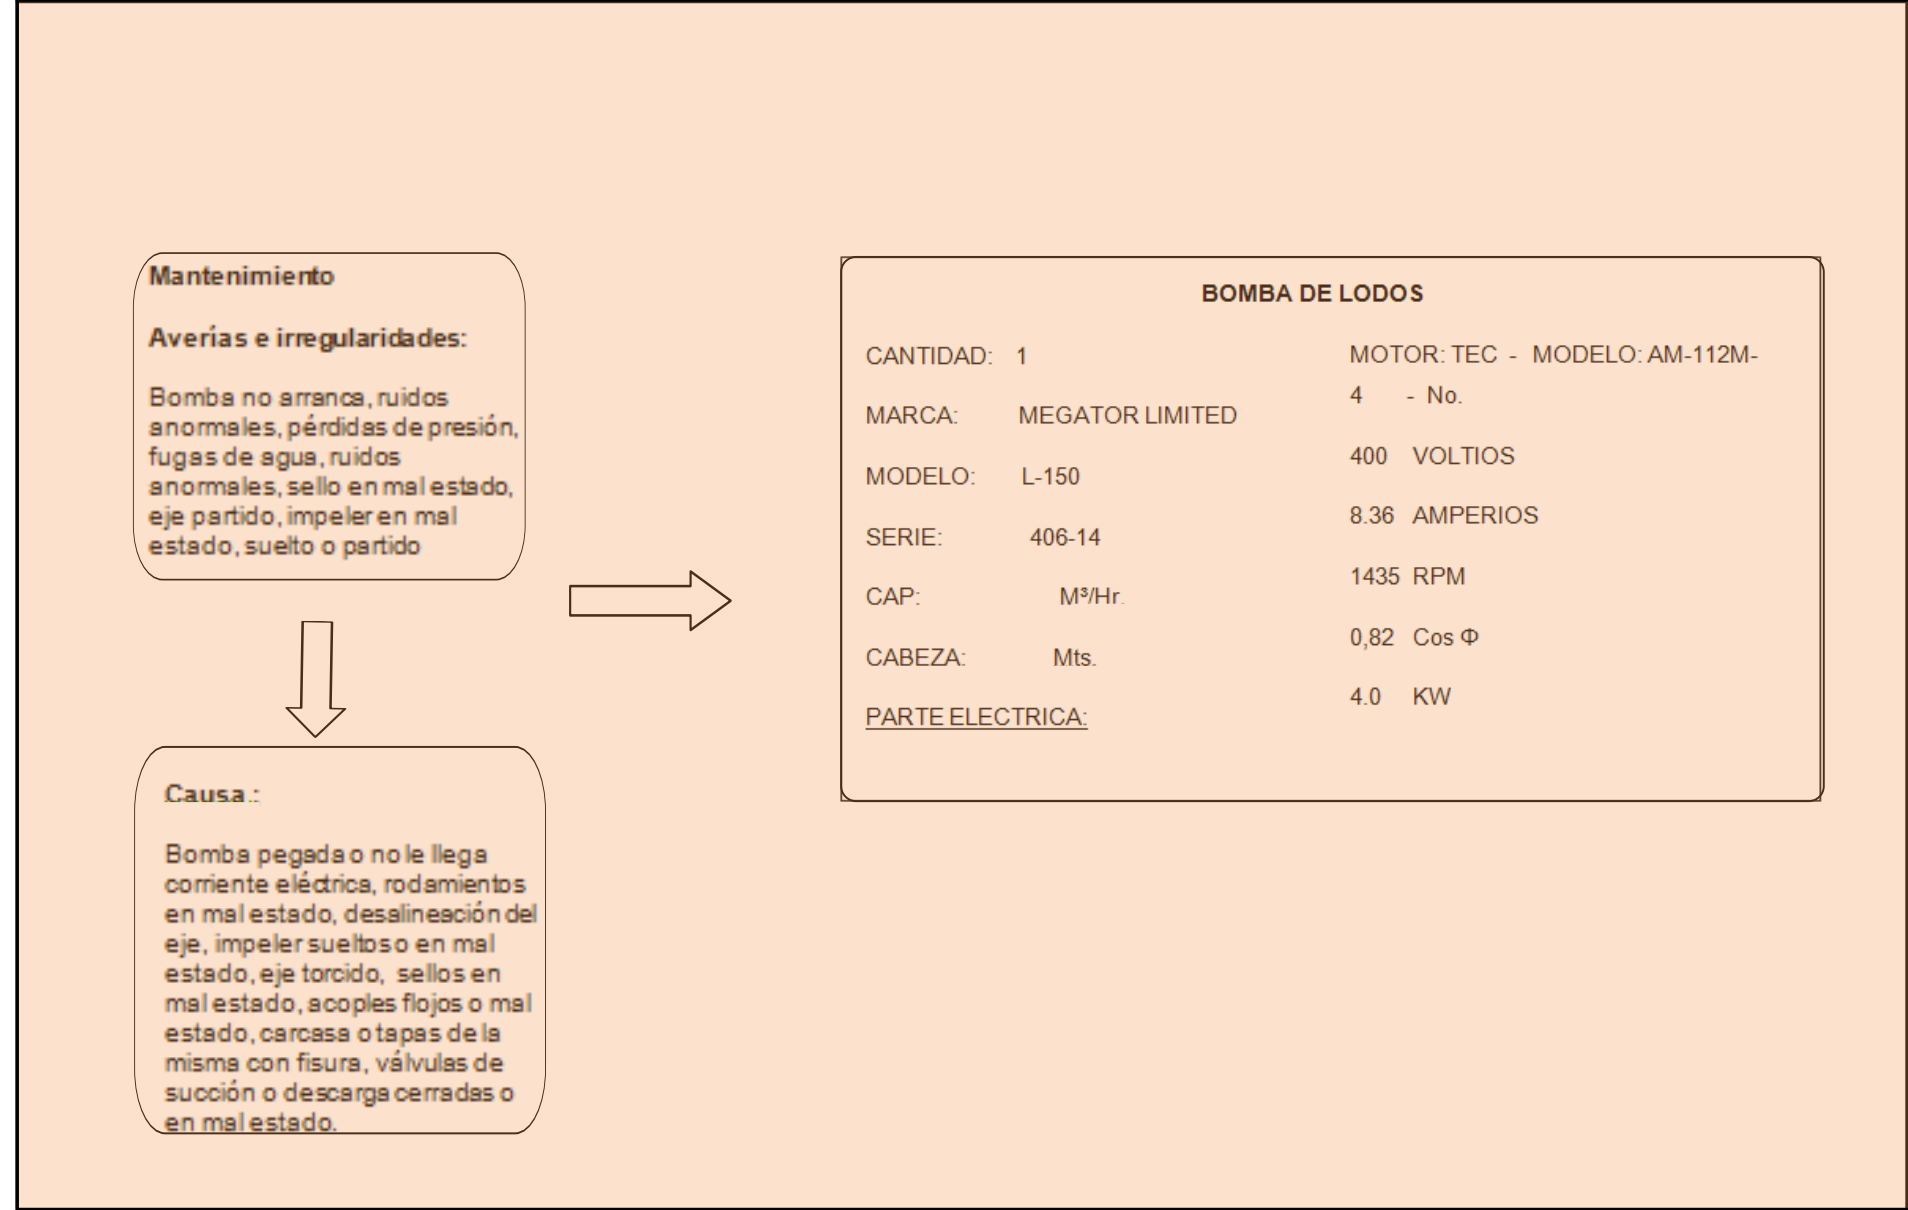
Mantenimiento

Averías e irregularidades:

Bomba no arranca, ruidos anormales, pérdidas de presión, fugas de agua, ruidos anormales, sello en mal estado, eje partido, impeler en mal estado, suelto o partido

Causa.:

Bomba pegada o no le llega corriente eléctrica, rodamientos en mal estado, desalineación del eje, impeler sueltos o en mal estado, eje torcido, sellos en mal estado, acoples flojos o mal estado, carcasa o tapas de la misma con fisura, válvulas de succión o descarga cerradas o en mal estado.

BOMBA DE LODOS

CANTIDAD: 1

MARCA: MEGATOR LIMITED

MODELO: L-150

SERIE: 406-14

CAP: M³/Hr.

CABEZA: Mts.

PARTE ELECTRICA:

MOTOR: TEC - MODELO: AM-112M-4 - No.

400 VOLTIOS

8.36 AMPERIOS

1435 RPM

0,82 Cos Φ

4.0 KW